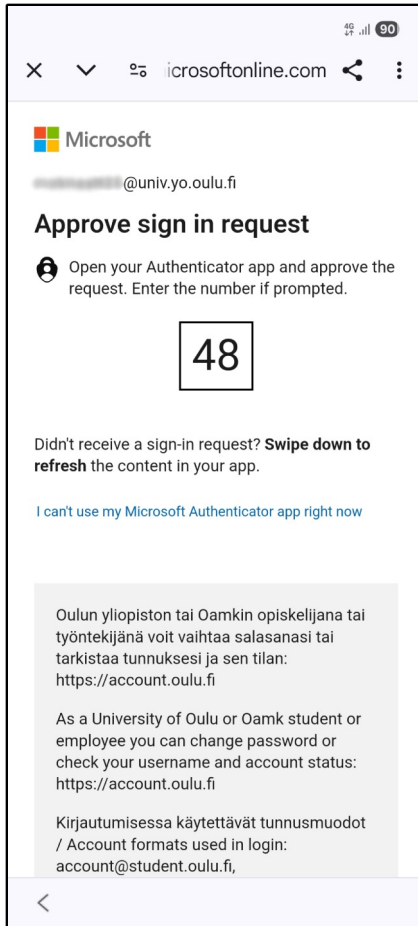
4G 90

icrosoftonline.com

Microsoft

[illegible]@univ.yo.oulu.fi

Approve sign in request

Open your Authenticator app and approve the request. Enter the number if prompted.

48

Didn't receive a sign-in request? **Swipe down to refresh** the content in your app.

I can't use my Microsoft Authenticator app right now

Oulun yliopiston tai Oamkin opiskelijana tai työntekijänä voit vaihtaa salasanasi tai tarkistaa tunnuksesi ja sen tilan: https://account.oulu.fi

As a University of Oulu or Oamk student or employee you can change password or check your username and account status: https://account.oulu.fi

Kirjautumisessa käytettävät tunnusmuodot / Account formats used in login: account@student.oulu.fi,

<